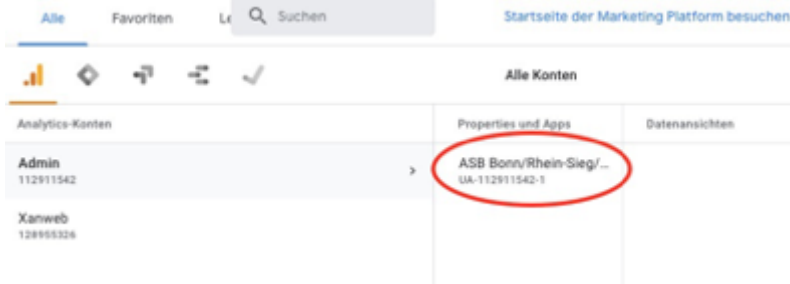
Alle Favoriten Le Suchen Startseite der Marketing Platform besuchen

Alle Konten

Analytics-Konten

Admin
112911542

Xanweb
128955326

Properties und Apps

ASB Bonn/Rhein-Sieg/...
UA-112911542-1

Datenansichten